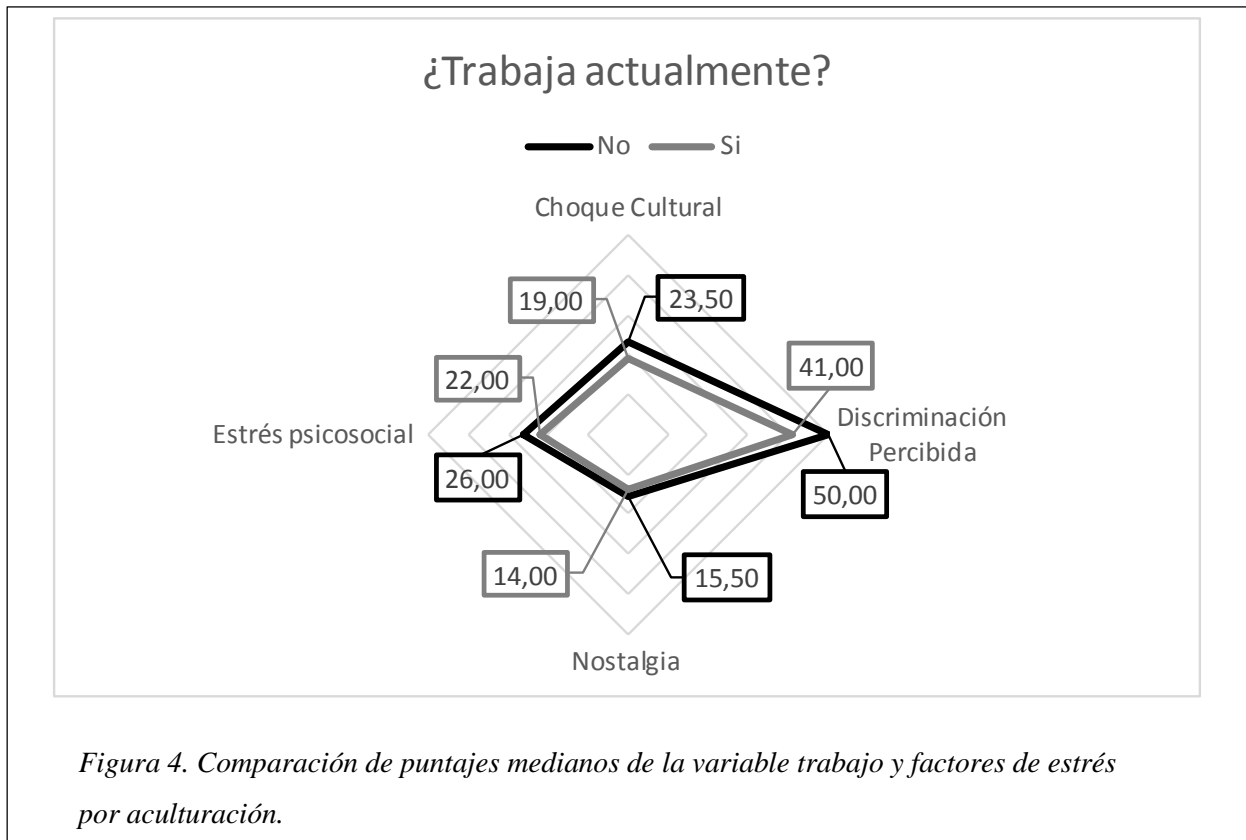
¿Trabaja actualmente?

No Si

Choque Cultural

19,00

23,50

41,00

22,00

Discriminación Percibida

Estrés psicosocial

26,00

50,00

14,00

15,50

Nostalgia

*Figura 4. Comparación de puntajes medianos de la variable trabajo y factores de estrés por aculturación.*